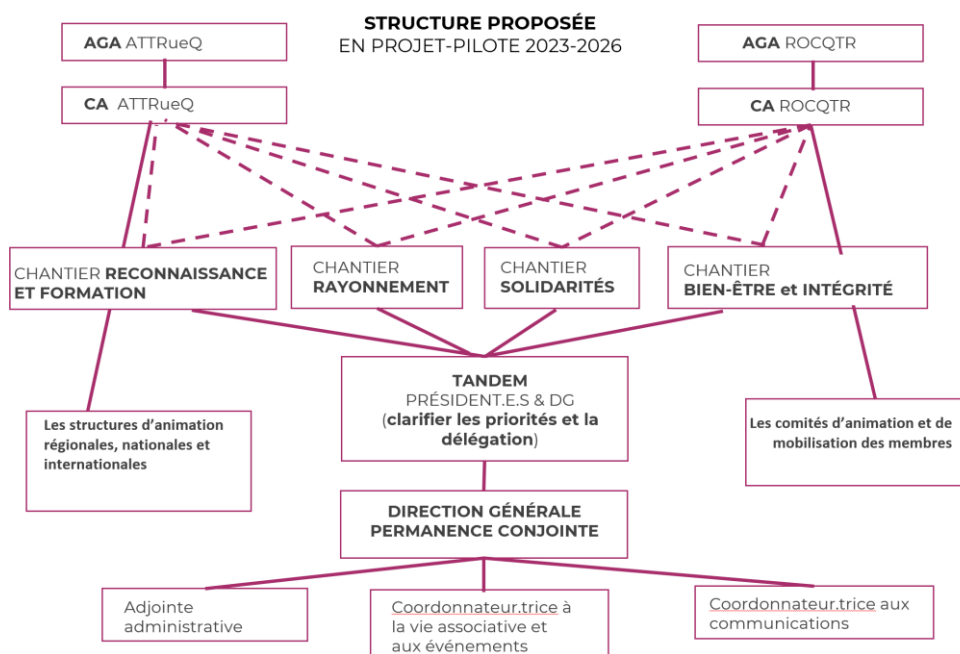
STRUCTURE PROPOSÉE
EN PROJET-PILOTE 2023-2026

AGA ATTRueQ

CA ATTRueQ

AGA ROCQTR

CA ROCQTR

CHANTIER RECONNAISSANCE ET FORMATION

CHANTIER RAYONNEMENT

CHANTIER SOLIDARITÉS

CHANTIER BIEN-ÊTRE et INTÉGRITÉ

Les structures d'animation régionales, nationales et internationales

TANDEM
PRÉSIDENT.E.S & DG
(clarifier les priorités et la délégation)

Les comités d'animation et de mobilisation des membres

DIRECTION GÉNÉRALE
PERMANENCE CONJOINTE

Adjointe administrative

Coordonnateur.trice à la vie associative et aux événements

Coordonnateur.trice aux communications